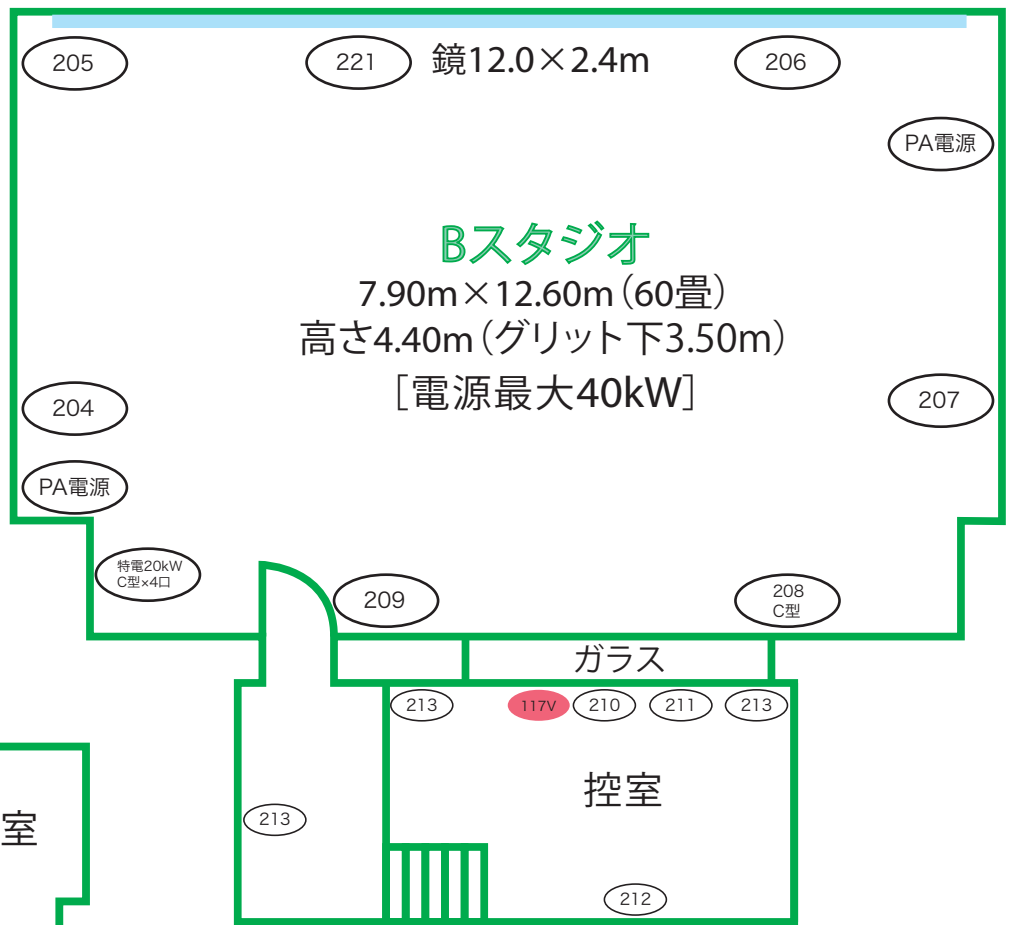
205

221

鏡12.0×2.4m

206

PA電源

Bスタジオ
7.90m×12.60m(60畳)
高さ4.40m(グリット下3.50m)
[電源最大40kW]

204

207

PA電源

特電20kW
C型×4口

209

208
C型

ガラス

213

117V

210

211

213

控室

室

213

212